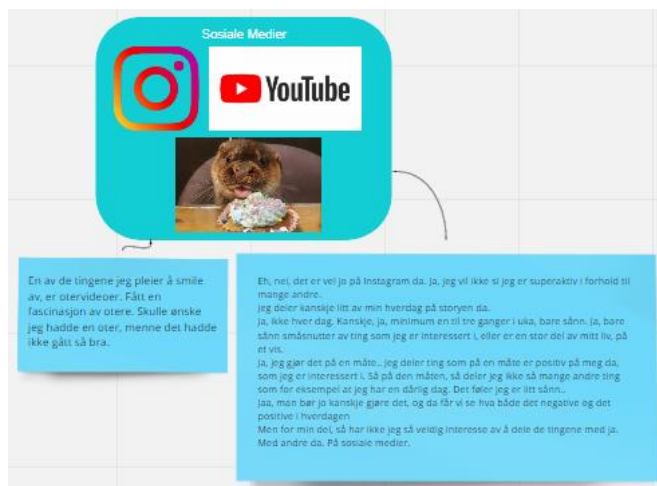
Sosiale Medier

YouTube

En av de tingene jeg pleier å smile av, er otervideoer. Fått en fascinasjon av otere. Skulle ønske jeg hadde en oter, menne det hadde ikke gått så bra.

Eh, nei, det er vel jo på Instagram da. Ja, jeg vil ikke si jeg er superaktiv i forhold til mange andre.
Jeg deler kanskje litt av min hverdag på storyen da.
Ja, ikke hver dag. Kanskje, ja, minimum en til tre ganger i uka, bare sånn. Ja, bare sånn småsnutter av ting som jeg er interessert i, eller er en stor del av mitt liv, på et vis.
Ja, jeg gjør det på en måte.. Jeg deler ting som på en måte er positiv på meg da, som jeg er interessert i. Så på den måten, så deler jeg ikke så mange andre ting som for eksempel at jeg har en dårlig dag. Det føler jeg er litt sånn..
Jaa, man bør jo kanskje gjøre det, og da får vi se hva både det negative og det positive i hverdagen
Men for min del, så har ikke jeg så veldig interesse av å dele de tingene med ja. Med andre da. På sosiale medier.